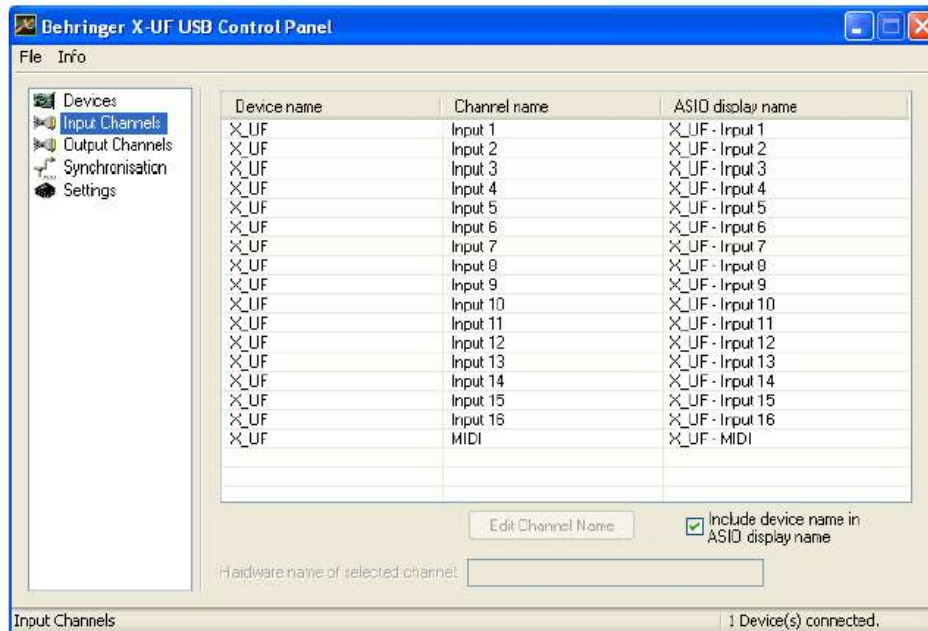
Behringer X-UF USB Control Panel

File Info

Devices
Input Channels
Output Channels
Synchronisation
Settings

| Device name | Channel name | ASIO display name |
|---|---|---|
| X_UF | Input 1 | X_UF - Input 1 |
| X_UF | Input 2 | X_UF - Input 2 |
| X_UF | Input 3 | X_UF - Input 3 |
| X_UF | Input 4 | X_UF - Input 4 |
| X_UF | Input 5 | X_UF - Input 5 |
| X_UF | Input 6 | X_UF - Input 6 |
| X_UF | Input 7 | X_UF - Input 7 |
| X_UF | Input 8 | X_UF - Input 8 |
| X_UF | Input 9 | X_UF - Input 9 |
| X_UF | Input 10 | X_UF - Input 10 |
| X_UF | Input 11 | X_UF - Input 11 |
| X_UF | Input 12 | X_UF - Input 12 |
| X_UF | Input 13 | X_UF - Input 13 |
| X_UF | Input 14 | X_UF - Input 14 |
| X_UF | Input 15 | X_UF - Input 15 |
| X_UF | Input 16 | X_UF - Input 16 |
| X_UF | MIDI | X_UF - MIDI |

Edit Channel Name

Include device name in ASIO display name

Hardware name of selected channel

Input Channels

1 Device(s) connected.